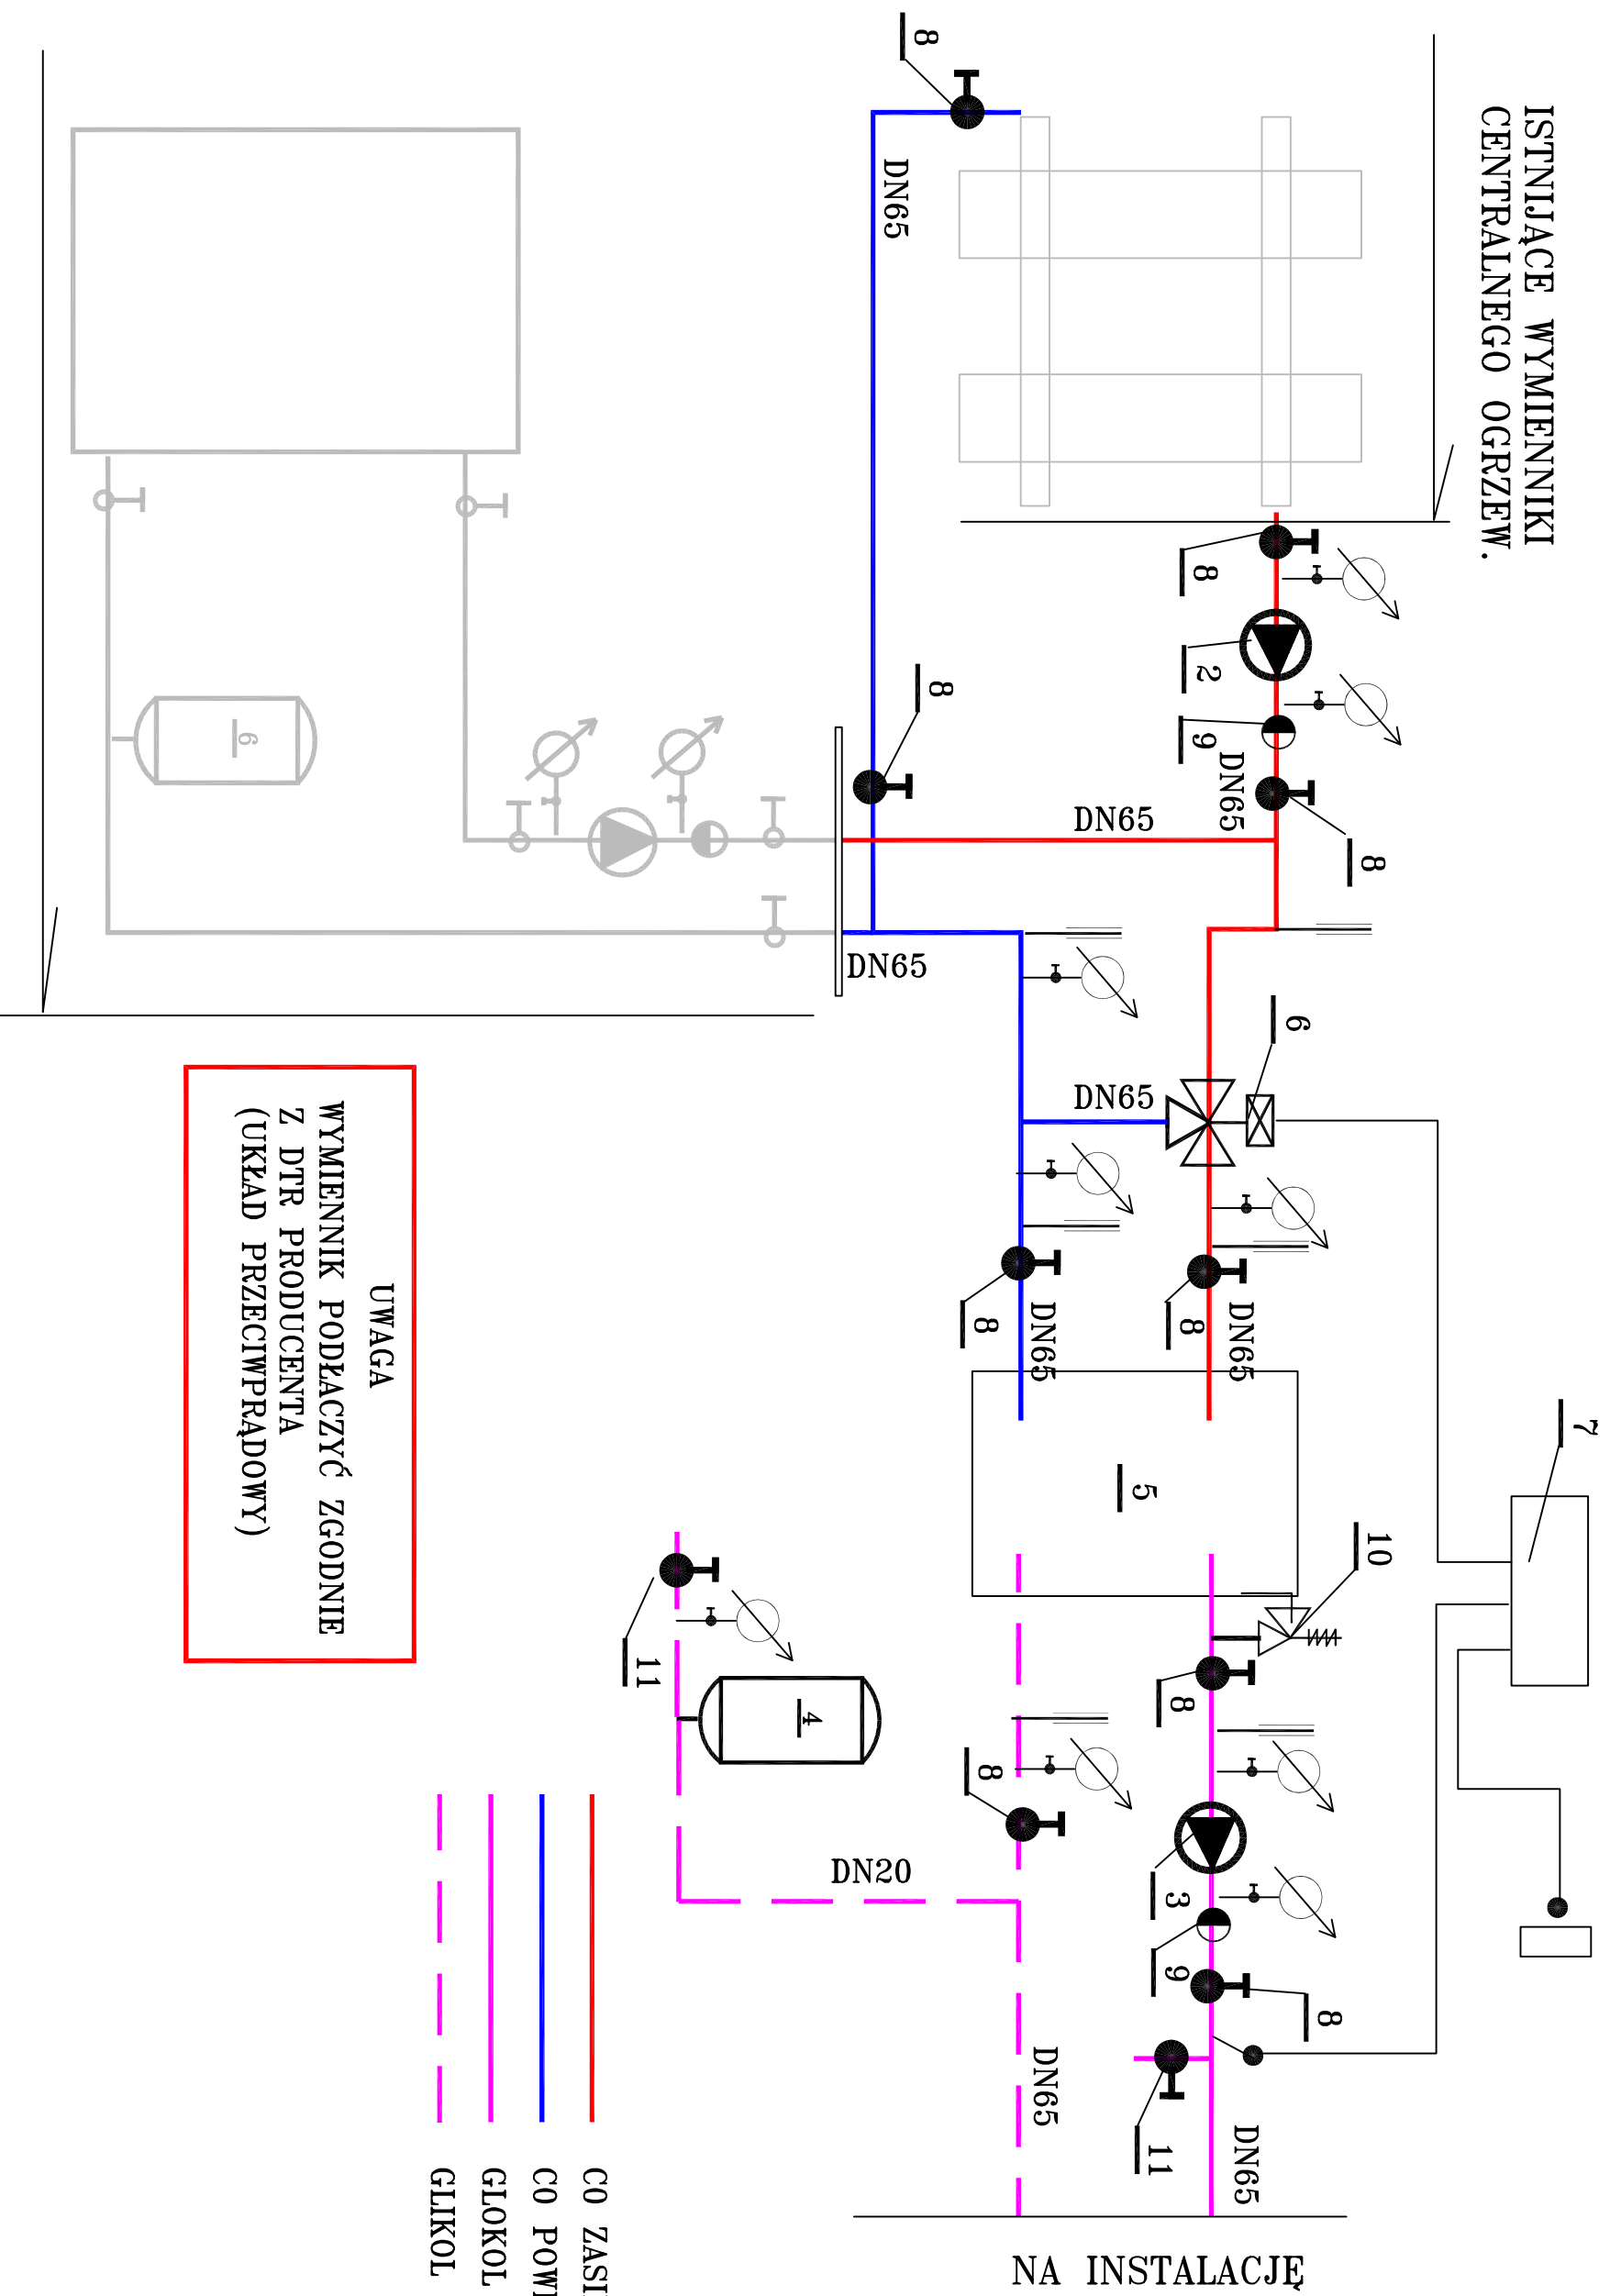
ISTNIJĄCE WYMIENNIKI
CENTRALNEGO OGRZEW.

8
DN65
8
2
9
DN65
8
8
DN65
DN65
6
DN65
8
8
DN65
DN65
7
5
10
8
8
3
9
8
11
DN65
DN65
11
4
DN20
NA INSTALACJĘ
9

UWAGA
WYMIENNIK PODŁACZYĆ ZGODNIE
Z DTR PRODUCENTA
(UKŁAD PRZECIWPRĄDOWY)

CO ZASI
CO POW
GLOKOL
GLIKOL